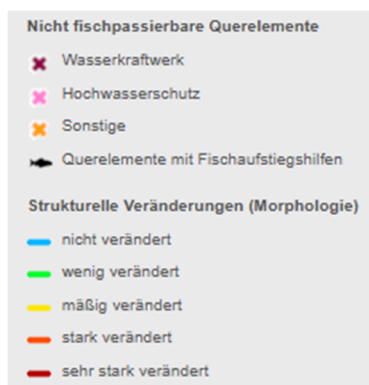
Nicht fischpassierbare Querelemente

Wasserkraftwerk

Hochwasserschutz

Sonstige

Querelemente mit Fischaufstiegshilfen

Strukturelle Veränderungen (Morphologie)

nicht verändert

wenig verändert

mäßig verändert

stark verändert

sehr stark verändert